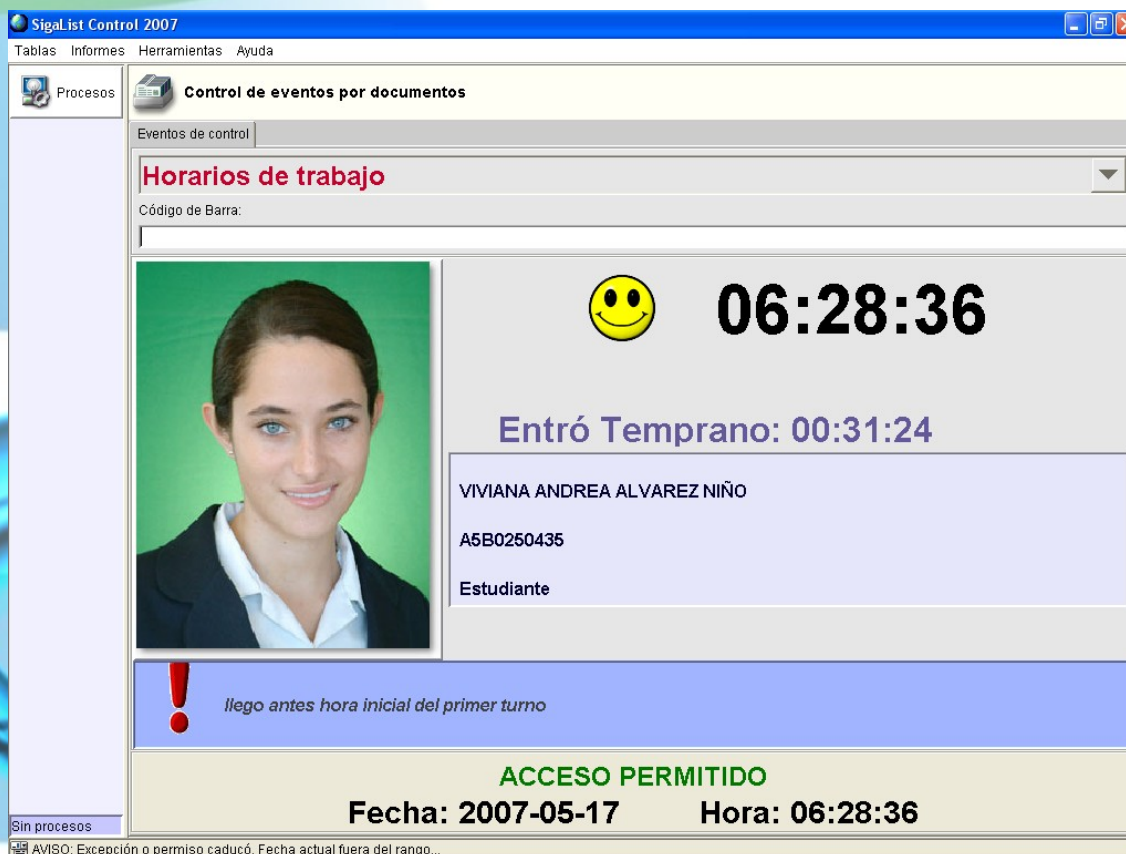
SigaList Control 2007

Tablas Informes Herramientas Ayuda

Procesos

Control de eventos por documentos

Eventos de control

Horarios de trabajo

Código de Barra:

06:28:36

Entró Temprano: 00:31:24

VIVIANA ANDREA ALVAREZ NIÑO

A5B0250435

Estudiante

llego antes hora inicial del primer turno

ACCESO PERMITIDO

Fecha: 2007-05-17 Hora: 06:28:36

Sin procesos

AVISO: Excepción o permiso caducó. Fecha actual fuera del rango...